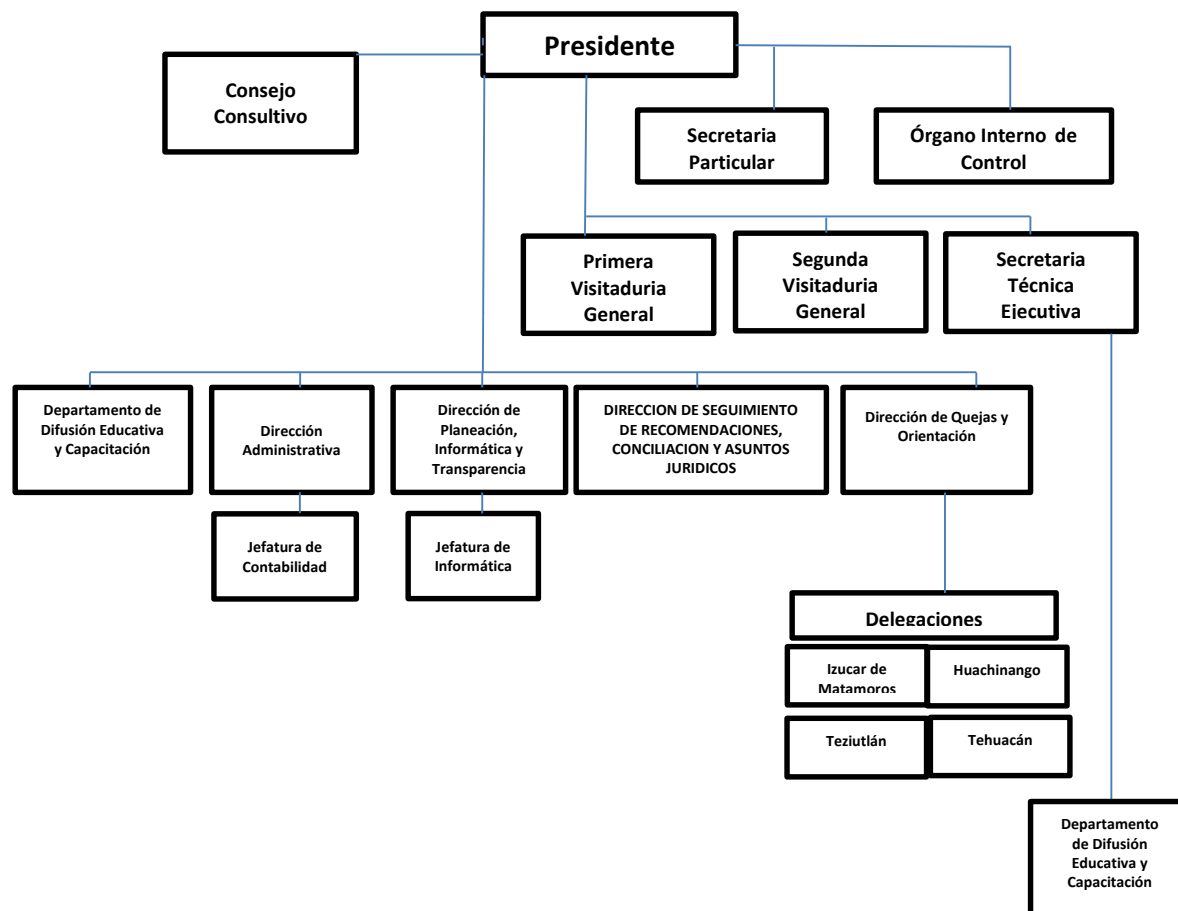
Presidente

Consejo Consultivo

Secretaria Particular

Órgano Interno de Control

Primera Visitaduria General

Segunda Visitaduria General

Secretaria Técnica Ejecutiva

Departamento de Difusión Educativa y Capacitación

Dirección Administrativa

Dirección de Planeación, Informática y Transparencia

DIRECCION DE SEGUIMIENTO DE RECOMENDACIONES, CONCILIACION Y ASUNTOS JURIDICOS

Dirección de Quejas y Orientación

Jefatura de Contabilidad

Jefatura de Informática

Delegaciones

Izucar de Matamoros

Huachinango

Teziutlán

Tehuacán

Departamento de Difusión Educativa y Capacitación